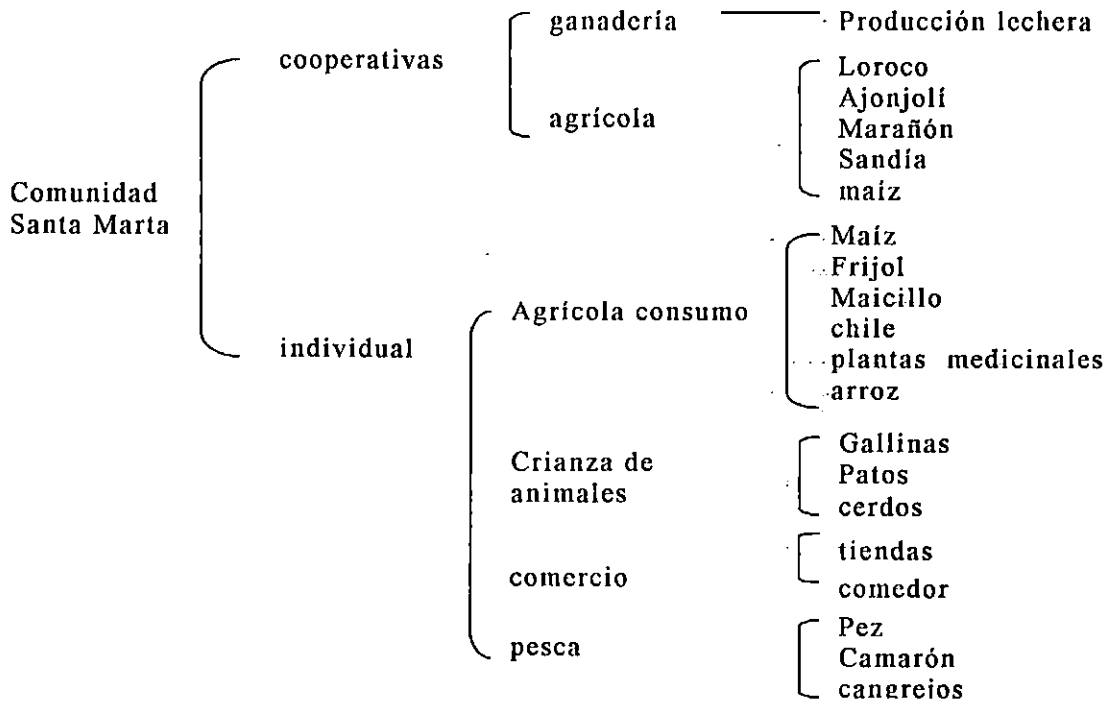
Comunidad Santa Marta

cooperativas

ganadería

Producción lechera

agrícola

Loroco
Ajonjolí
Marañón
Sandía
maíz

individual

Agrícola consumo

Maíz
Frijol
Maicillo
chile
plantas medicinales
arroz

Crianza de animales

Gallinas
Patos
cerdos

comercio

tiendas
comedor

pesca

Pez
Camarón
cangrejos